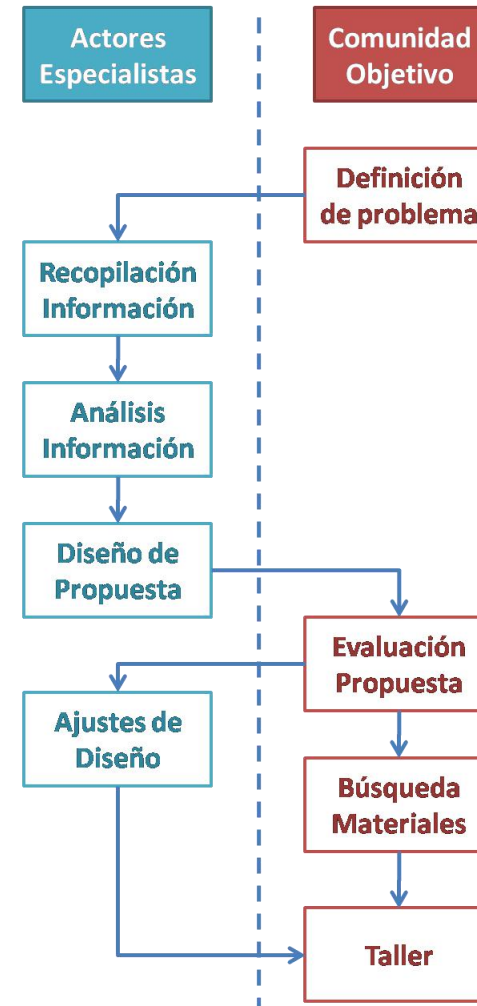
Actores Especialistas

Comunidad Objetivo

Definición de problema

Recopilación Información

Análisis Información

Diseño de Propuesta

Evaluación Propuesta

Ajustes de Diseño

Búsqueda Materiales

Taller